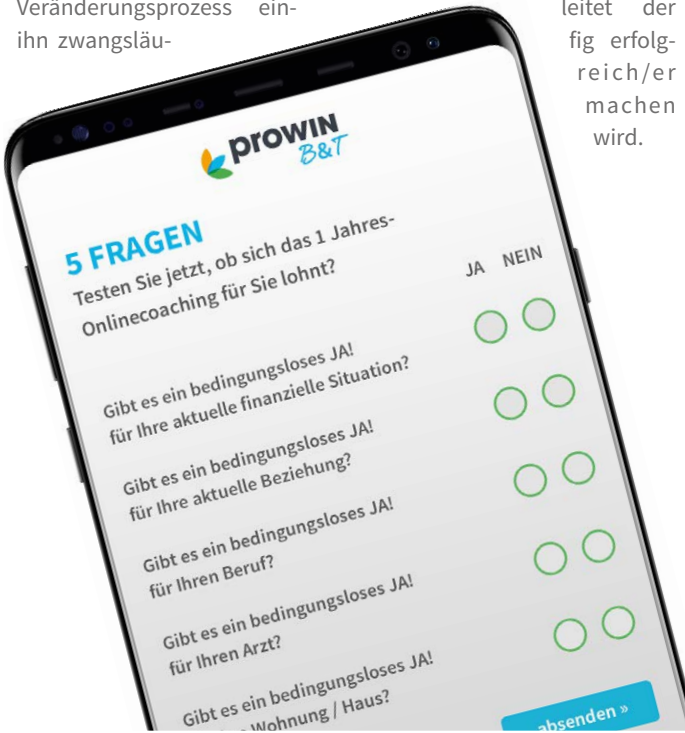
Veränderungsprozess einleitet der ihn zwangsläufig erfolgreich/er machen wird.

proWIN B&T

5 FRAGEN
Testen Sie jetzt, ob sich das 1 Jahres-Onlinecoaching für Sie lohnt?

JA NEIN

Gibt es ein bedingungsloses JA! für Ihre aktuelle finanzielle Situation?

Gibt es ein bedingungsloses JA! für Ihre aktuelle Beziehung?

Gibt es ein bedingungsloses JA! für Ihren Beruf?

Gibt es ein bedingungsloses JA! für Ihren Arzt?

Gibt es ein bedingungsloses JA! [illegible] Wohnung / Haus?

absenden »